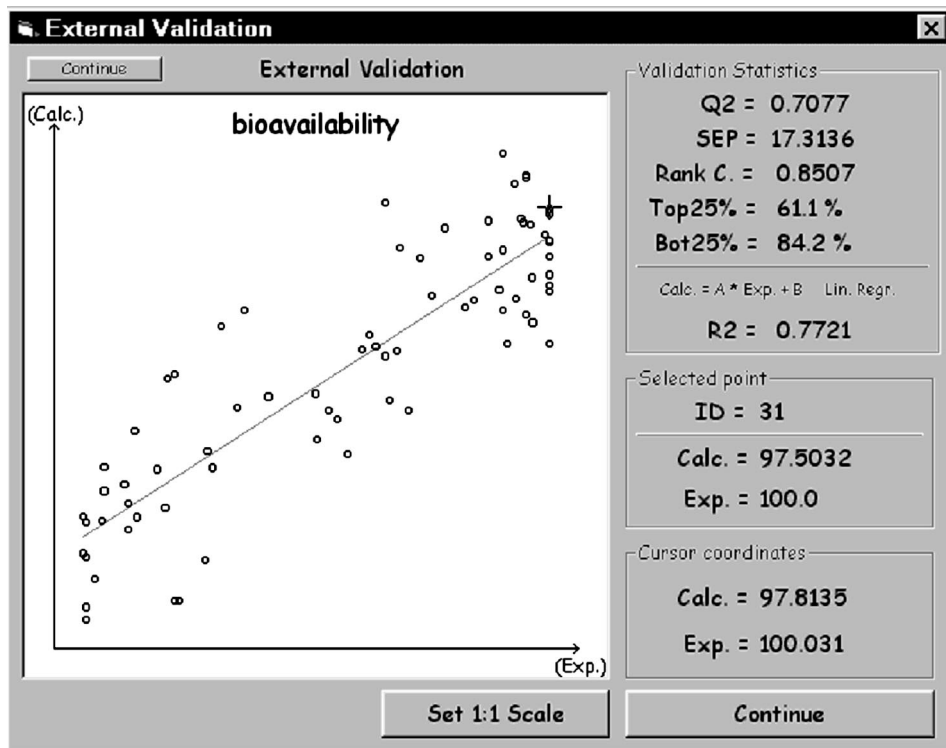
External Validation

Continue

External Validation

(Calc.)

bioavailability

(Exp.)

Validation Statistics

Q2 = 0.7077

SEP = 17.3136

Rank C. = 0.8507

Top25% = 61.1 %

Bot25% = 84.2 %

Calc. = A * Exp. + B Lin. Regr.

R2 = 0.7721

Selected point

ID = 31

Calc. = 97.5032

Exp. = 100.0

Cursor coordinates

Calc. = 97.8135

Exp. = 100.031

Set 1:1 Scale

Continue